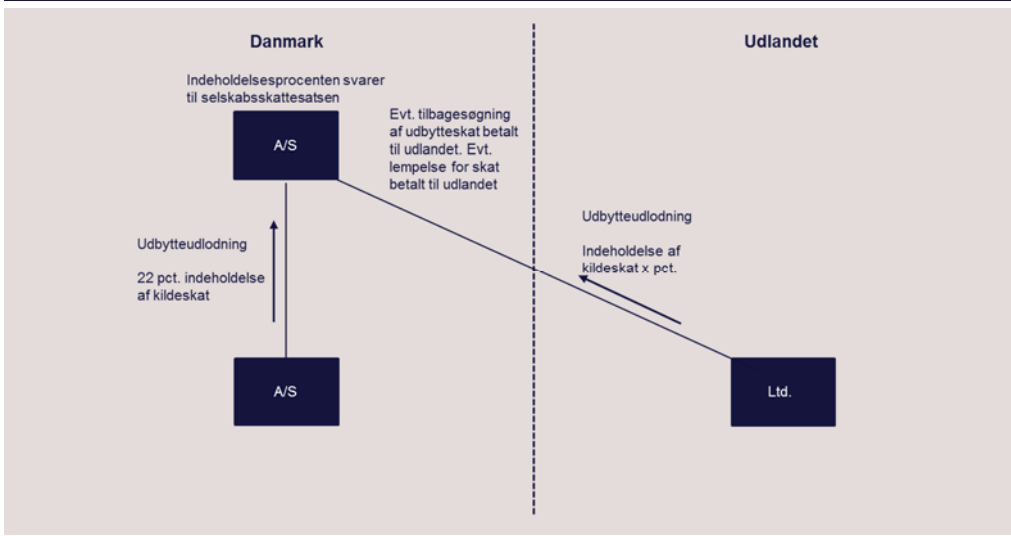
Danmark

Udlandet

Indeholdelsesprocenten svarer til selskabsskattesatsen

A/S

Evt. tilbagesøgning af udbytteskat betalt til udlandet. Evt. lempelse for skat betalt til udlandet

Udbytteudlodning

Indeholdelse af kildeskat x pct.

Udbytteudlodning

22 pct. indeholdelse af kildeskat

A/S

Ltd.